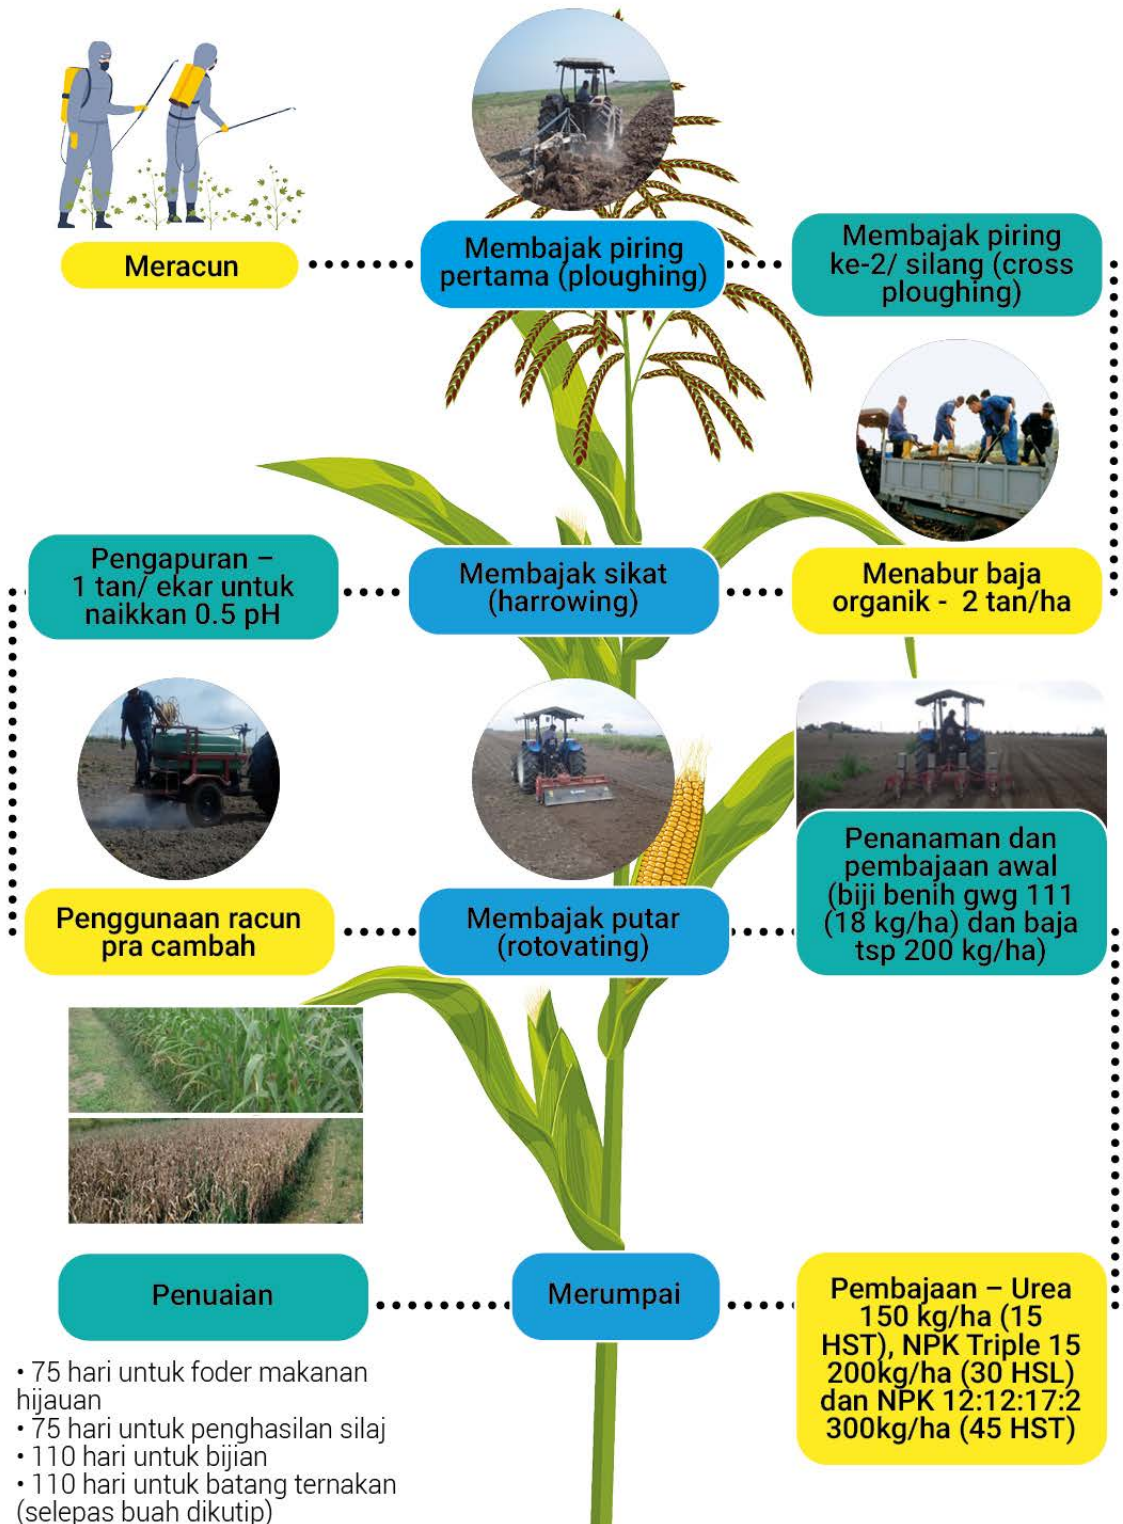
Meracun

Membajak piring pertama (ploughing)

Membajak piring ke-2/ silang (cross ploughing)

Pengapuran – 1 tan/ ekar untuk naikkan 0.5 pH

Membajak sikat (harrowing)

Menabur baja organik - 2 tan/ha

Penggunaan racun pra cambah

Membajak putar (rotovating)

Penanaman dan pembajaan awal (biji benih gwg 111 (18 kg/ha) dan baja tsp 200 kg/ha)

Penuaian

Merumpai

Pembajaan – Urea 150 kg/ha (15 HST), NPK Triple 15 200kg/ha (30 HSL) dan NPK 12:12:17:2 300kg/ha (45 HST)

• 75 hari untuk foder makanan hijauan
• 75 hari untuk penghasilan silaj
• 110 hari untuk bijian
• 110 hari untuk batang ternakan (selepas buah dikutip)